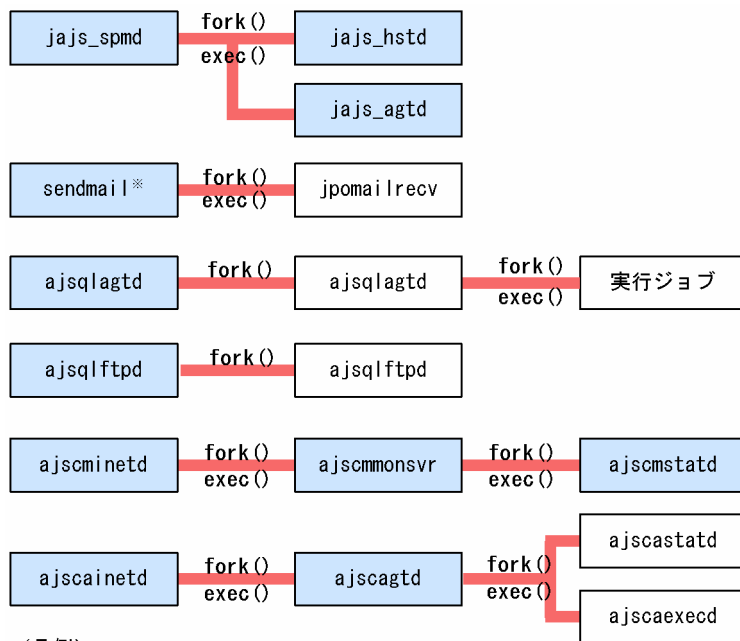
jajs_spmd
fork()
exec()
jajs_hstd
jajs_agtd

sendmail※
fork()
exec()
jpomailrecv

ajsqlagtd
fork()
ajsqlagtd
fork()
exec()
実行ジョブ

ajsqlftpd
fork()
ajsqlftpd

ajscminetd
fork()
exec()
ajscmmonsvr
fork()
exec()
ajscmstatd

ajscainetd
fork()
exec()
ajscagtd
fork()
exec()
ajscastatd
ajscaexecd

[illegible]